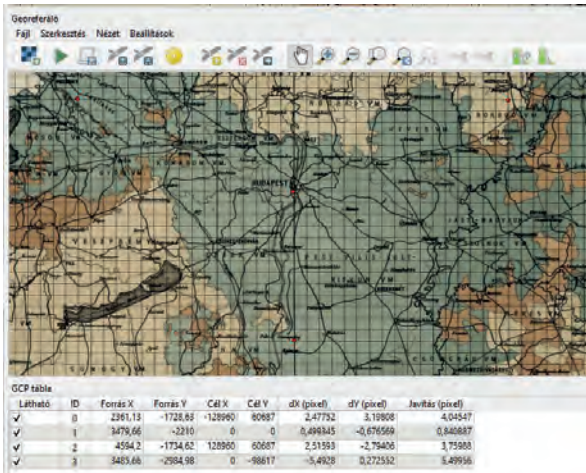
Georeferáló

Fájl Szerkesztés Nézet Beállítások

BUDAPEST

GCP tábla

| Látható | ID | Forrás X | Forrás Y | Cél X | Cél Y | dX (pixel) | dY (pixel) | Javítás (pixel) |
|---|---|---|---|---|---|---|---|---|
| ✓ | 0 | 2361,13 | -1728,68 | -128960 | 60687 | 2,47752 | 3,19808 | 4,04547 |
| ✓ | 1 | 3479,66 | -2210 | 0 | 0 | 0,499345 | -0,676569 | 0,840887 |
| ✓ | 2 | 4594,2 | -1734,62 | 128960 | 60687 | 2,51593 | -2,79406 | 3,75988 |
| ✓ | 3 | 3485,66 | -2984,98 | 0 | -98617 | -5,4928 | 0,272532 | 5,49956 |